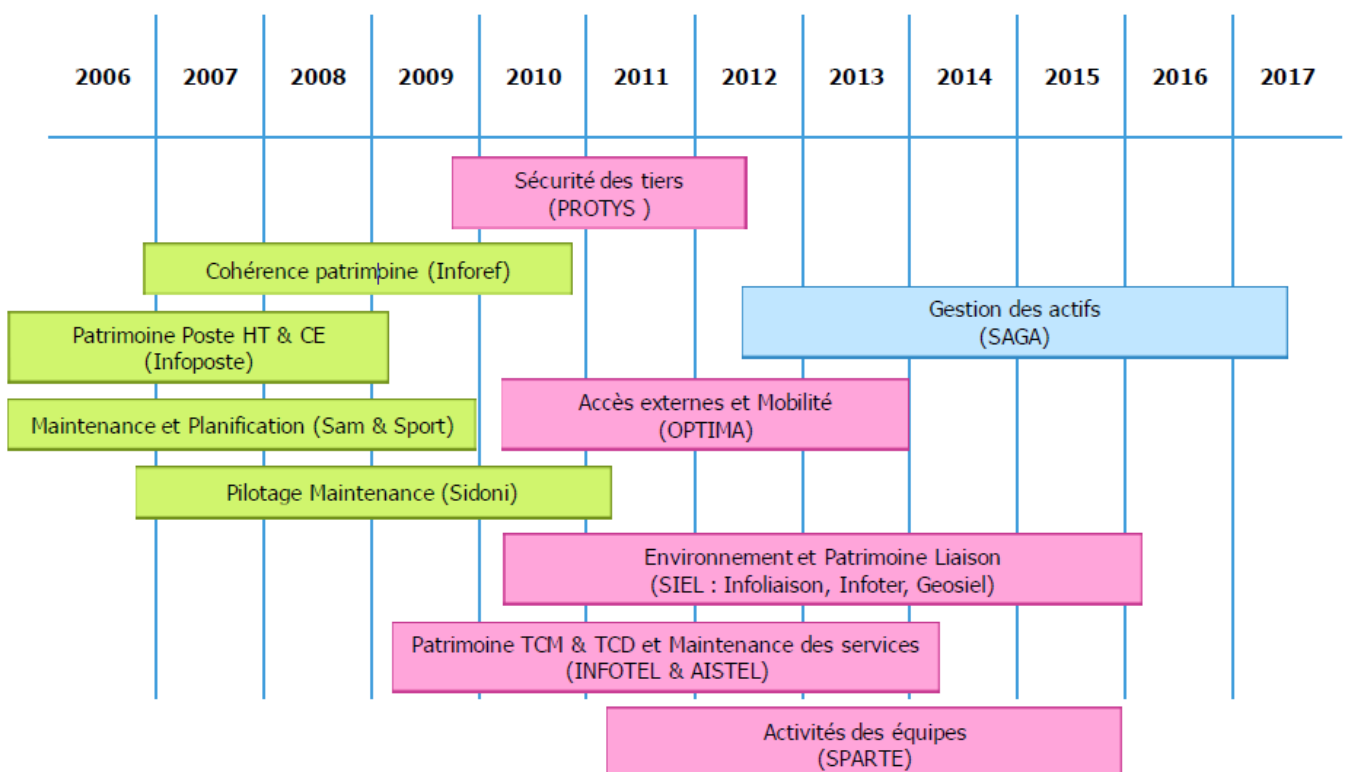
| 2006 | 2007 | 2008 | 2009 | 2010 | 2011 | 2012 | 2013 | 2014 | 2015 | 2016 | 2017 |
|---|---|---|---|---|---|---|---|---|---|---|---|

Sécurité des tiers
(PROTYS )

Cohérence patrimoine (Inforef)

Gestion des actifs
(SAGA)

Patrimoine Poste HT & CE
(Infoposte)

Maintenance et Planification (Sam & Sport)

Accès externes et Mobilité
(OPTIMA)

Pilotage Maintenance (Sidoni)

Environnement et Patrimoine Liaison
(SIEL : Infoliaison, Infoter, Geosiel)

Patrimoine TCM & TCD et Maintenance des services
(INFOTEL & AISTEL)

Activités des équipes
(SPARTE)